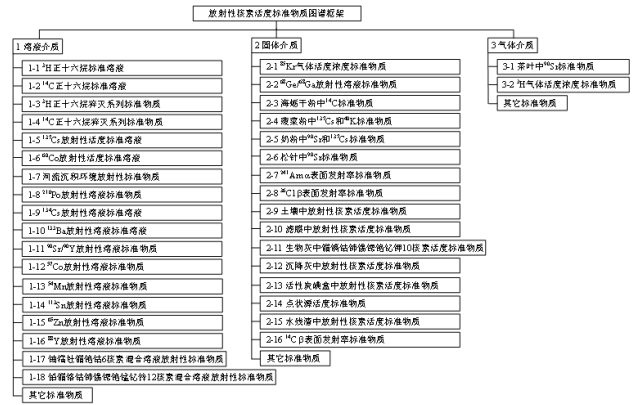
放射性核素活度标准物质图谱框架

1 溶液介质

1-1 $^{3}$H正十六烷标准溶液

1-2 $^{14}$C正十六烷标准溶液

1-3 $^{3}$H正十六烷猝灭系列标准物质

1-4 $^{14}$C正十六烷猝灭系列标准物质

1-5 $^{137}$Cs放射性标准溶液

1-6 $^{60}$Co放射性活度标准溶液

1-7 河流沉积环境放射性标准物质

1-8 $^{210}$Po放射性溶液标准物质

1-9 $^{134}$Cs放射性溶液标准溶液

1-10 $^{133}$Ba放射性溶液标准溶液

1-11 $^{90}$Sr/$^{90}$Y放射性溶液标准物质

1-12 $^{57}$Co放射性溶液标准物质

1-13 $^{54}$Mn放射性溶液标准物质

1-14 $^{113}$Sn放射性溶液标准物质

1-15 $^{65}$Zn放射性溶液标准物质

1-16 $^{88}$Y放射性溶液标准物质

1-17 镅铯钍镭铅铋6核素混合溶液放射性标准物质

1-18 铅镅铯钴锑铕铯铯钇钟12核素混合溶液放射性标准物质

其它标准物质

2 固体介质

2-1 $^{85}$Kr气体活度浓度标准物质

2-2 $^{68}$Ge/$^{68}$Ga放射性标准物质

2-3 海蛎干粉中$^{14}$C标准物质

2-4 蘑菇粉中$^{137}$Cs和$^{40}$K标准物质

2-5 奶粉中$^{90}$Sr和$^{137}$Cs标准物质

2-6 松针中$^{90}$Sr标准物质

2-7 $^{241}$Am α表面发射率标准物质

2-8 $^{14}$C β表面发射率标准物质

2-9 土壤中放射性核素活度标准物质

2-10 滤膜中放射性核素活度标准物质

2-11 生物灰中镭镅钴锶铯铅钾10核素活度标准物质

2-12 沉降灰中放射性核素活度标准物质

2-13 活性炭滤盒中放射性核素活度标准物质

2-14 点状源活度标准物质

2-15 水垢溶中放射性核素活度标准物质

2-16 $^{14}$C β表面发射率标准物质

其它标准物质

3 气体介质

3-1 茶叶中$^{90}$Sr标准物质

3-2 $^{3}$H气体活度浓度标准物质

其它标准物质